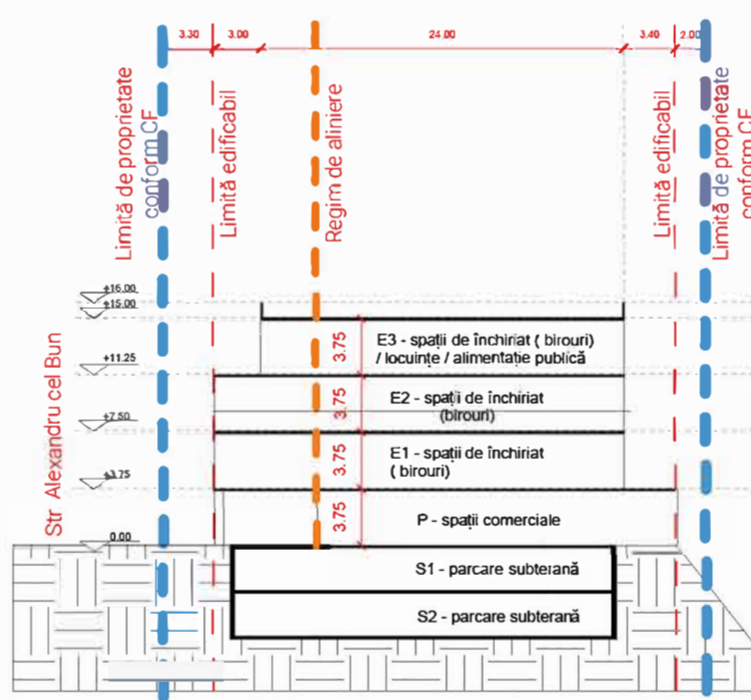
3.30 3.00 24.00 3.40 2.00

Limită de proprietate conform CF

Limită edificabil

Regim de aliniere

Limită edificabil

Limită de proprietate conform CF

+16.00
+15.00
+11.25
+7.50
+3.75
0.00

Str. Alexandru cel Bun

3.75 E3 - spații de închiriat ( birouri) / locuințe / alimentație publică

3.75 E2 - spații de închiriat (birouri)

3.75 E1 - spații de închiriat ( birouri)

3.75 P - spații comerciale

S1 - parcare subterană

S2 - parcare subterană